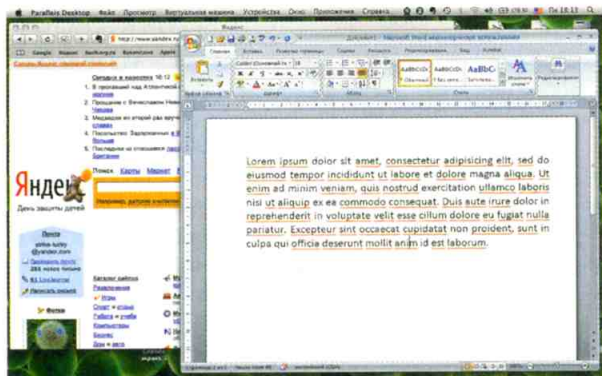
Parallels Desktop Файл Просмотр Виртуальная машина Устройства Окно Приложения Справка Пн 18:13

Яндекс

Главная Вставка Разметка страницы Ссылки Рассылки Рецензирование Вид

Вставить

Calibri (Основной те... 11

AaBbCcDc Обычный

AaBbCcDc Без инте...

AaBbC Заголово...

Изменить стили

Редактирование

Буфер обмена

Шрифт

Абзац

Стили

Документ1 - Microsoft Word некоммерческое использование

Сегодня в новостях 18:12

1.

2. Прощание с Вячеславом Невинным

3.

4.

5.

Яндекс

День защиты детей

Поиск Карты Маркет

Почта

Lorem ipsum dolor sit amet, consectetur adipisicing elit, sed do eiusmod tempor incididunt ut labore et dolore magna aliqua. Ut enim ad minim veniam, quis nostrud exercitation ullamco laboris nisi ut aliquip ex ea commodo consequat. Duis aute irure dolor in reprehenderit in voluptate velit esse cillum dolore eu fugiat nulla pariatur. Excepteur sint occaecat cupidatat non proident, sunt in culpa qui officia deserunt mollit anim id est laborum.

Страница: 1 из 1 Число слов: 69

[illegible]